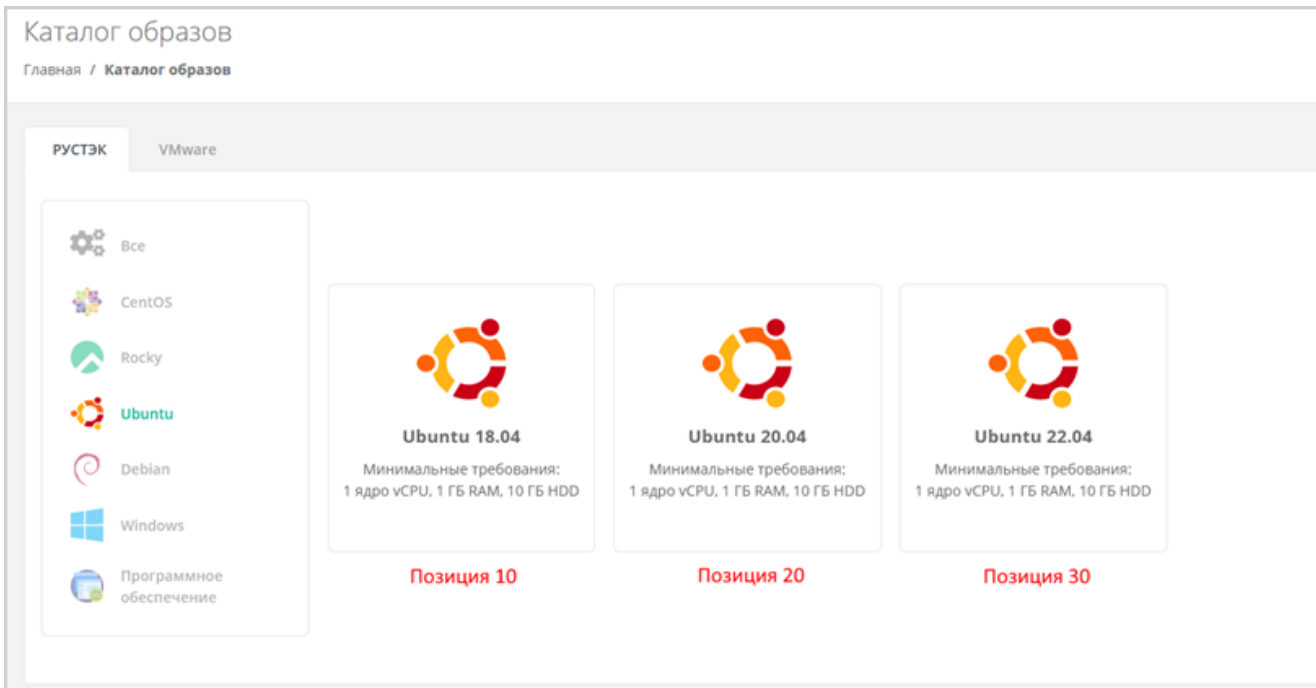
Каталог образов

Главная / Каталог образов

РУСТЭК

VMware

Все

CentOS

Rocky

Ubuntu

Debian

Windows

Программное обеспечение

Ubuntu 18.04

Минимальные требования:
1 ядро vCPU, 1 ГБ RAM, 10 ГБ HDD

Позиция 10

Ubuntu 20.04

Минимальные требования:
1 ядро vCPU, 1 ГБ RAM, 10 ГБ HDD

Позиция 20

Ubuntu 22.04

Минимальные требования:
1 ядро vCPU, 1 ГБ RAM, 10 ГБ HDD

Позиция 30